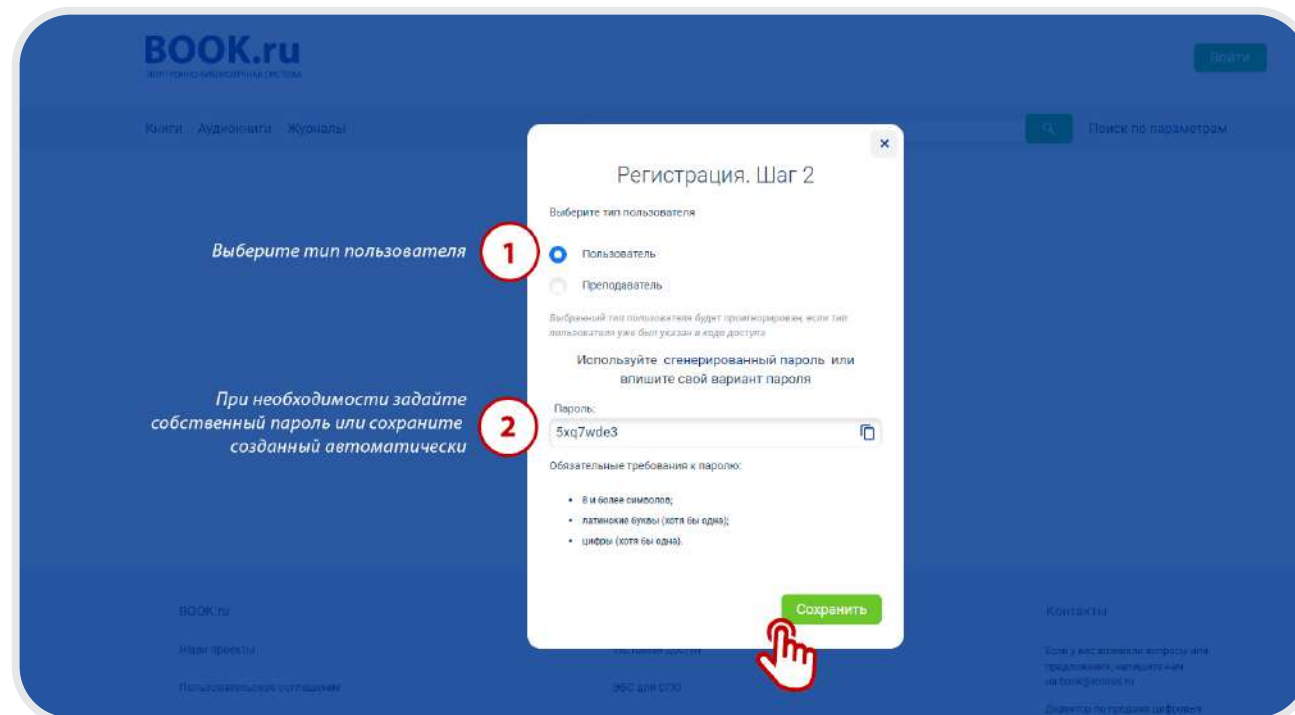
BOOK.ru
ЭЛЕКТРОННО-БИБЛИОТЕЧНАЯ СИСТЕМА

Войти

Книги Аудиокниги Журналы

Поиск по параметрам

Регистрация. Шаг 2

Выберите тип пользователя

Выберите тип пользователя

1

Пользователь

Преподаватель

Выбранный тип пользователя будет проигнорирован, если тип пользователя уже был указан в коде доступа

Используйте сгенерированный пароль или впишите свой вариант пароля

При необходимости задайте собственный пароль или сохраните созданный автоматически

2

Пароль:

5xq7wde3

Обязательные требования к паролю:

• 8 и более символов;
• латинские буквы (хотя бы одна);
• цифры (хотя бы одна).

Сохранить

BOOK.ru

Наши проекты

Пользовательское соглашение

Тестовый доступ

ЭБС для СПО

Контакты

Если у вас возникли вопросы или предложения, напишите нам на book@knorus.ru

Директор по продаже цифровых